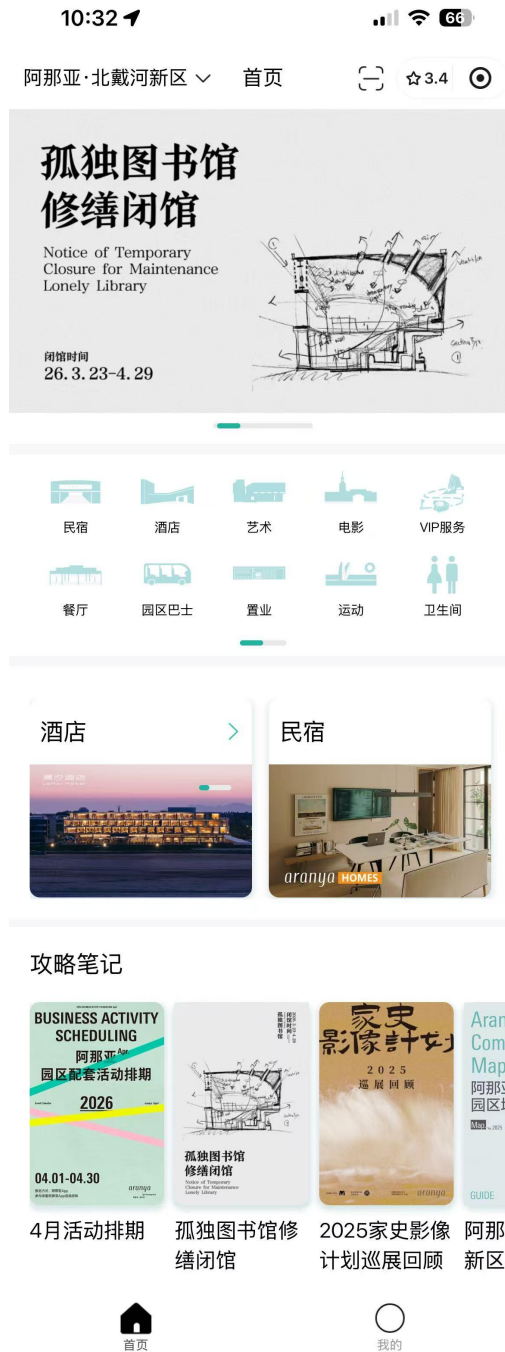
10:32 66

阿那亚·北戴河新区 首页 3.4

孤独图书馆
修缮闭馆

Notice of Temporary Closure for Maintenance Lonely Library

闭馆时间
26.3.23-4.29

民宿 酒店 艺术 电影 VIP服务
餐厅 园区巴士 置业 运动 卫生间

酒店

民宿

aranya HOMES

攻略笔记

BUSINESS ACTIVITY SCHEDULING
阿那亚
园区配套活动排期
2026
04.01-04.30
aranya

孤独图书馆
修缮闭馆
Notice of Temporary Closure for Maintenance Lonely Library

家史影像计划
2025
巡展回顾
aranya

Aran
Com
Map
阿那
园区
GUIDE

4月活动排期

孤独图书馆修缮闭馆

2025家史影像计划巡展回顾

阿那新区

首页 我的